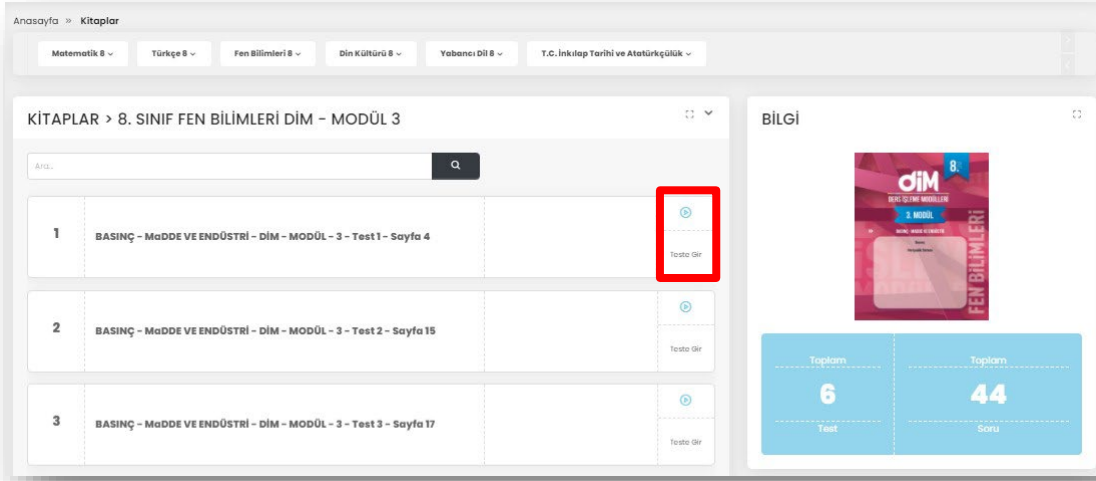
Anasayfa » Kitaplar

Matematik 8 ⌄ | Türkçe 8 ⌄ | Fen Bilimleri 8 ⌄ | Din Kültürü 8 ⌄ | Yabancı Dil 8 ⌄ | T.C. İnkılap Tarihi ve Atatürkçülük ⌄

KİTAPLAR > 8. SINIF FEN BİLİMLERİ DİM - MODÜL 3

Ara...

| | | |
|---|---|---|
| 1 | BASINÇ - MaDDE VE ENDÜSTRİ - DİM - MODÜL - 3 - Test 1 - Sayfa 4 | Teste Gir |
| 2 | BASINÇ - MaDDE VE ENDÜSTRİ - DİM - MODÜL - 3 - Test 2 - Sayfa 15 | Teste Gir |
| 3 | BASINÇ - MaDDE VE ENDÜSTRİ - DİM - MODÜL - 3 - Test 3 - Sayfa 17 | Teste Gir |

BİLGİ

8.
dim
DERS İŞLEME MODÜLLERİ
3. MODÜL
BASINÇ - MADDE VE ENDÜSTRİ
FEN BİLİMLERİ

| Toplam | Toplam |
|---|---|
| 6 | 44 |
| Test | Soru |